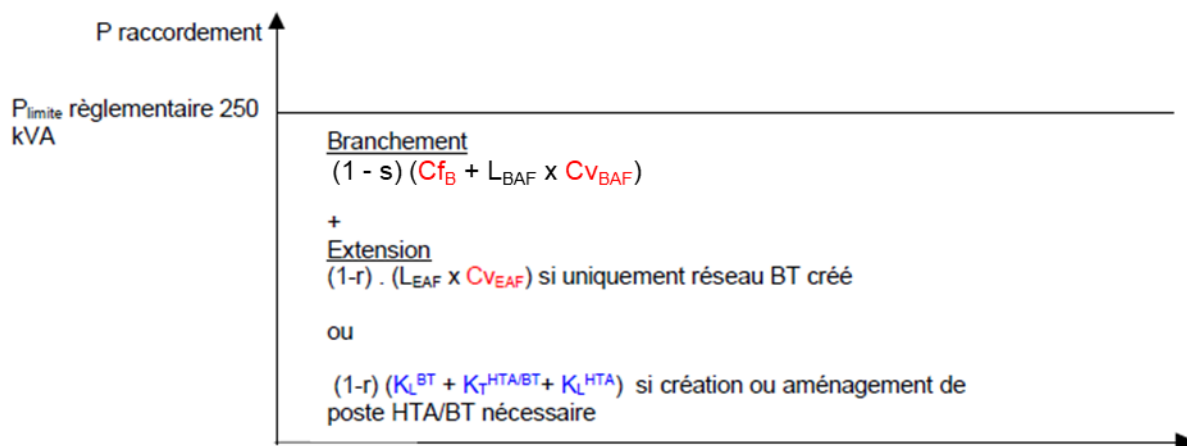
P raccordement

$P_{limite}$ règlementaire 250 kVA

Branchement
(1 - s) ($Cf_B$ + $L_{BAF}$ x $Cv_{BAF}$)

+
Extension
(1-r) . ($L_{EAF}$ x $Cv_{EAF}$) si uniquement réseau BT créé

ou

(1-r) ($K_L^{BT}$ + $K_T^{HTA/BT}$+ $K_L^{HTA}$) si création ou aménagement de poste HTA/BT nécessaire